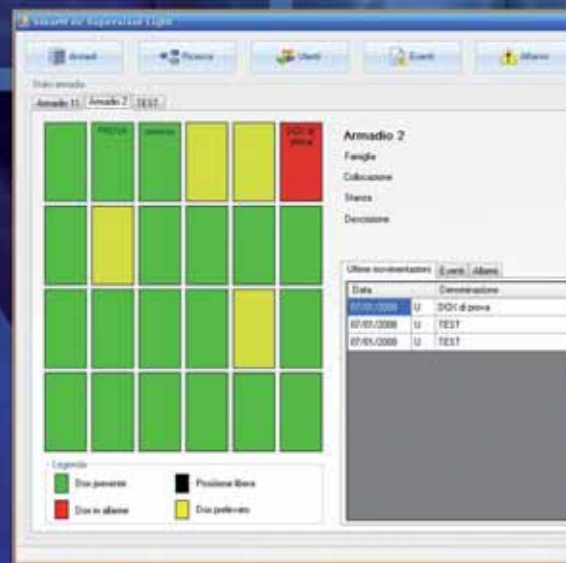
Visualtr de Supervisione Light

Armadi
Ricerca
Utenti
Eventi
Allarmi

Stato armadio

Armadio 11
Armadio 2
TEST

PROVA
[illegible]
DOX di prova

Armadio 2
Famiglia
Collocazione
Stanza
Descrizione

Ultime movimentazioni
Eventi
Allarmi

| Data | | Denominazione |
|---|---|---|
| 07/01/2008 | U | DOX di prova |
| 07/01/2008 | U | TEST |
| 07/01/2008 | U | TEST |

Legenda
Dox presente
Posizione libera
Dox in allarme
Dox prelevato